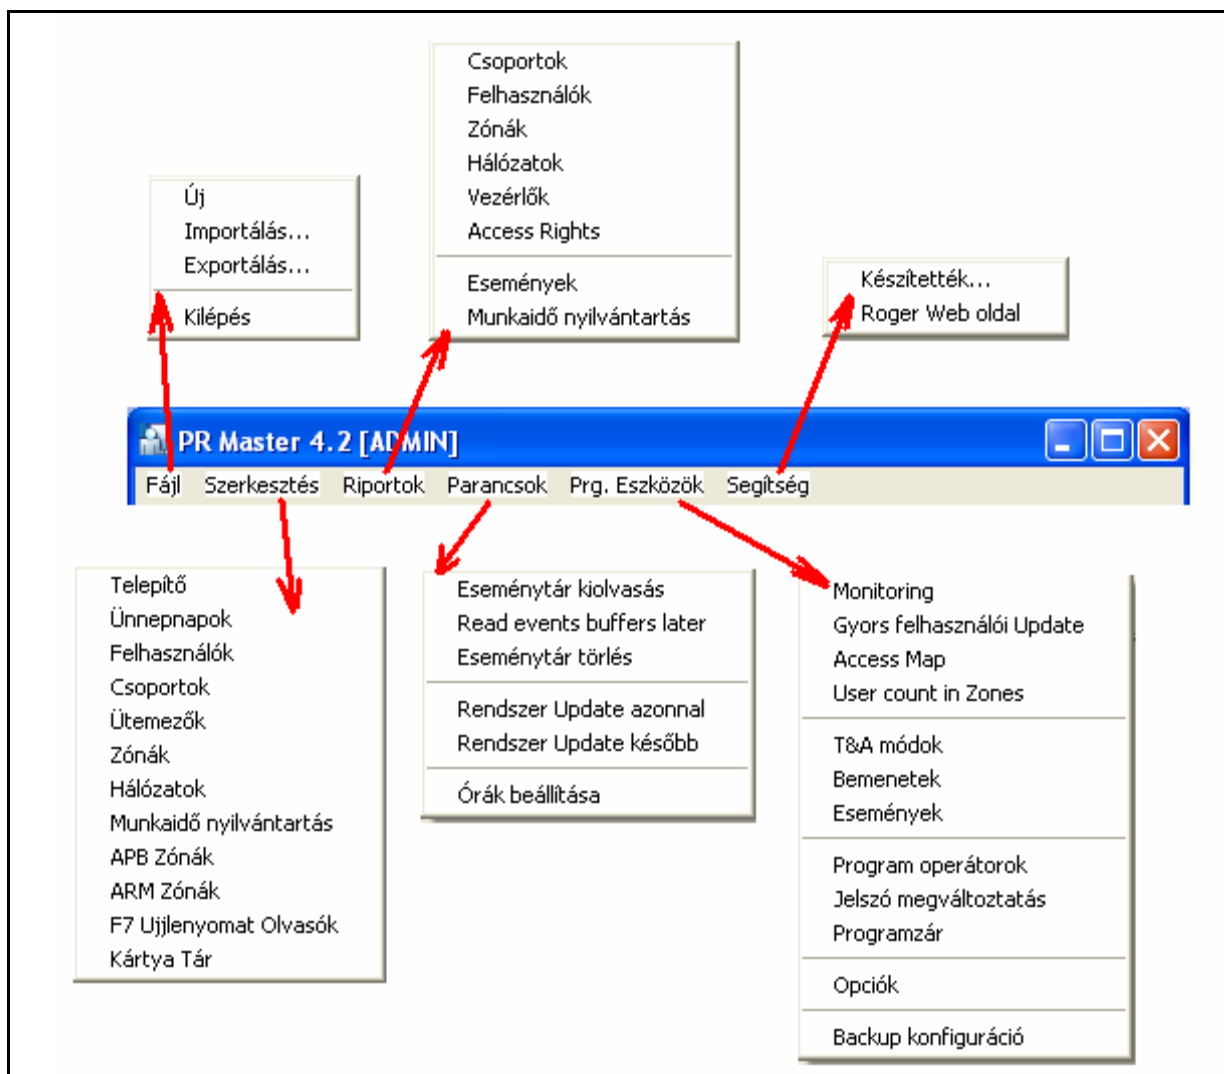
Csoportok
Felhasználók
Zónák
Hálózatok
Vezérlők
Access Rights

Események
Munkaidő nyilvántartás

Új
Importálás...
Exportálás...

Kilépés

Készítették...
Roger Web oldal

PR Master 4.2 [ADMIN]

Fájl Szerkesztés Riportok Parancsok Prg. Eszközök Segítség

Telepítő
Ünnepnapok
Felhasználók
Csoportok
Ütemezők
Zónák
Hálózatok
Munkaidő nyilvántartás
APB Zónák
ARM Zónák
F7 Ujjlenyomat Olvasók
Kártya Tár

Eseménytár kiolvasás
Read events buffers later
Eseménytár törlés

Rendszer Update azonnal
Rendszer Update később

Órák beállítása

Monitoring
Gyors felhasználói Update
Access Map
User count in Zones

T&A módok
Bemenetek
Események

Program operátorok
Jelszó megváltoztatás
Programzár

Opciók

Backup konfiguráció